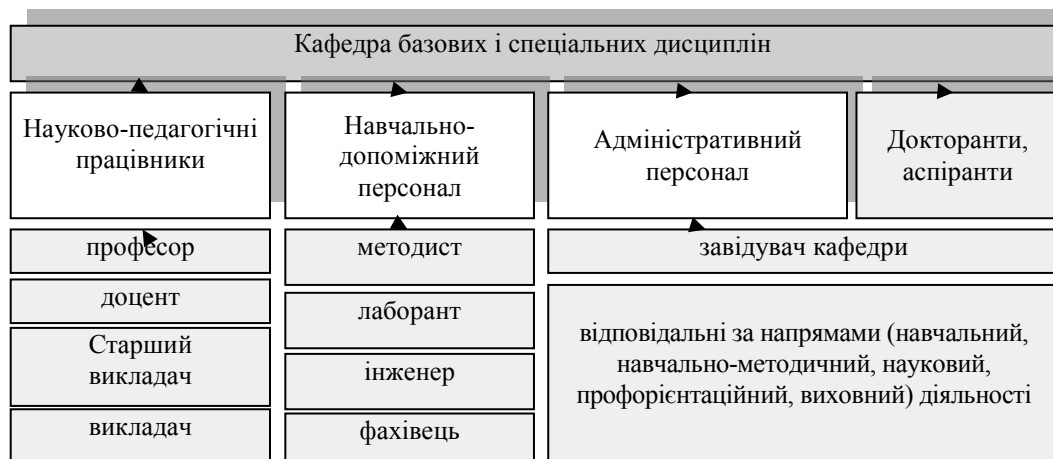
Кафедра базових і спеціальних дисциплін

Науково-педагогічні працівники

Навчально-допоміжний персонал

Адміністративний персонал

Докторанти, аспіранти

професор

доцент

Старший викладач

викладач

методист

лаборант

інженер

фахівець

завідувач кафедри

відповідальні за напрямами (навчальний, навчально-методичний, науковий, профорієнтаційний, виховний) діяльності